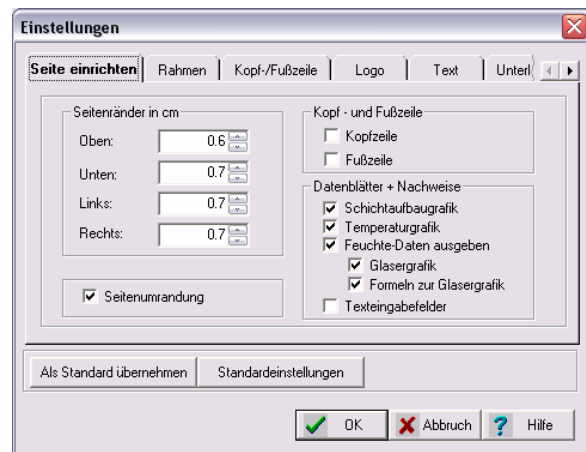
Einstellungen

Seite einrichten | Rahmen | Kopf-/Fußzeile | Logo | Text | Unterl

Seitenränder in cm
Oben: 0.6
Unten: 0.7
Links: 0.7
Rechts: 0.7

Seitenumrandung

Kopf - und Fußzeile
Kopfzeile
Fußzeile

Datenblätter + Nachweise
Schichtaufbaugrafik
Temperaturgrafik
Feuchte-Daten ausgeben
Glasergrafik
Formeln zur Glasergrafik
Texteingabefelder

Als Standard übernehmen
Standardeinstellungen

OK
Abbruch
Hilfe